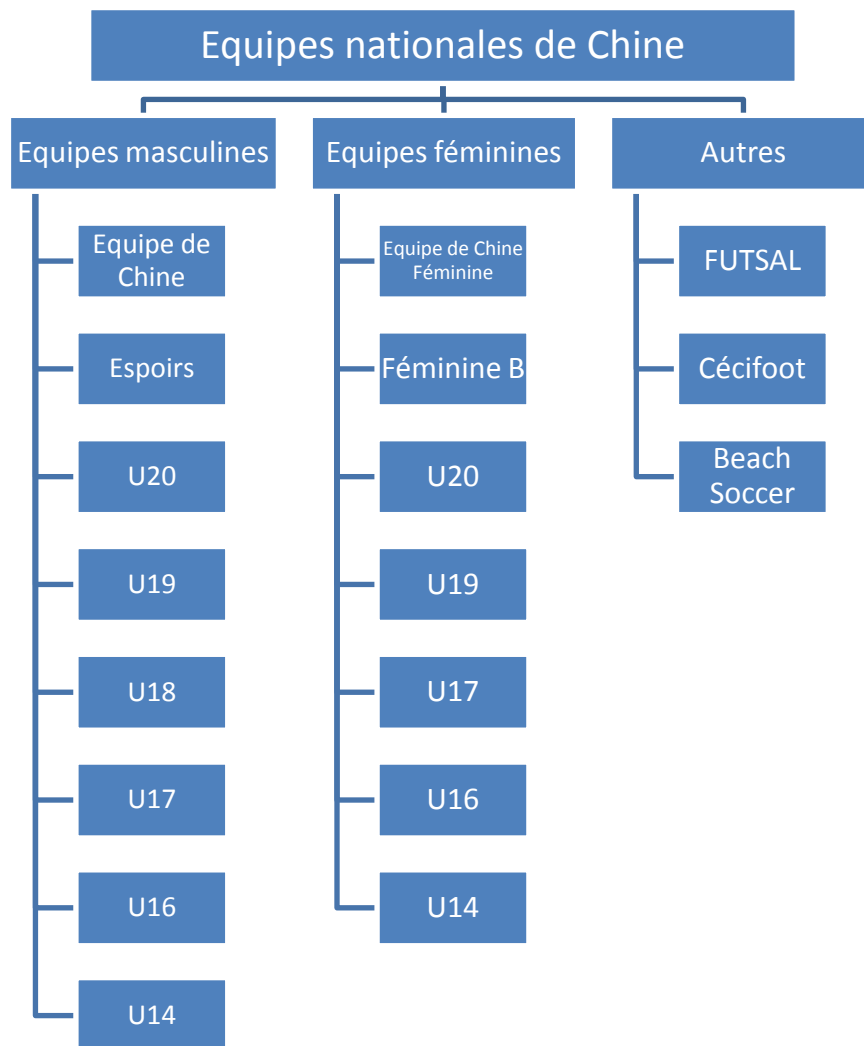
Equipes nationales de Chine

Equipes masculines

Equipe de Chine

Espoirs

U20

U19

U18

U17

U16

U14

Equipes féminines

Equipe de Chine Féminine

Féminine B

U20

U19

U17

U16

U14

Autres

FUTSAL

Cécifoot

Beach Soccer